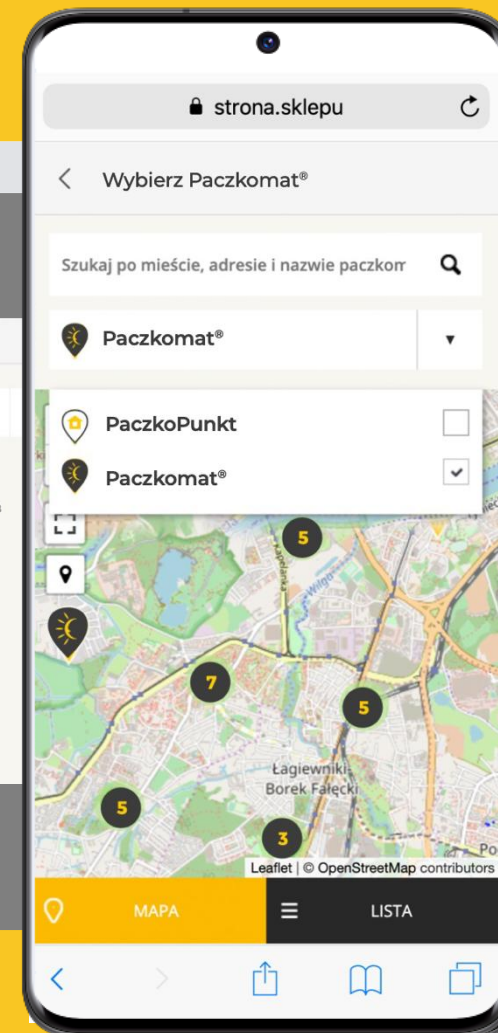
strona.sklepu

Wybierz Paczkomat®

Szukaj po mieście, adresie i nazwie paczkom

Paczkomat®

PaczkoPunkt

Paczkomat®

5

7

5

Łagiewniki-Borek Fałęcki

5

3

Leaflet | © OpenStreetMap contributors

MAPA

LISTA